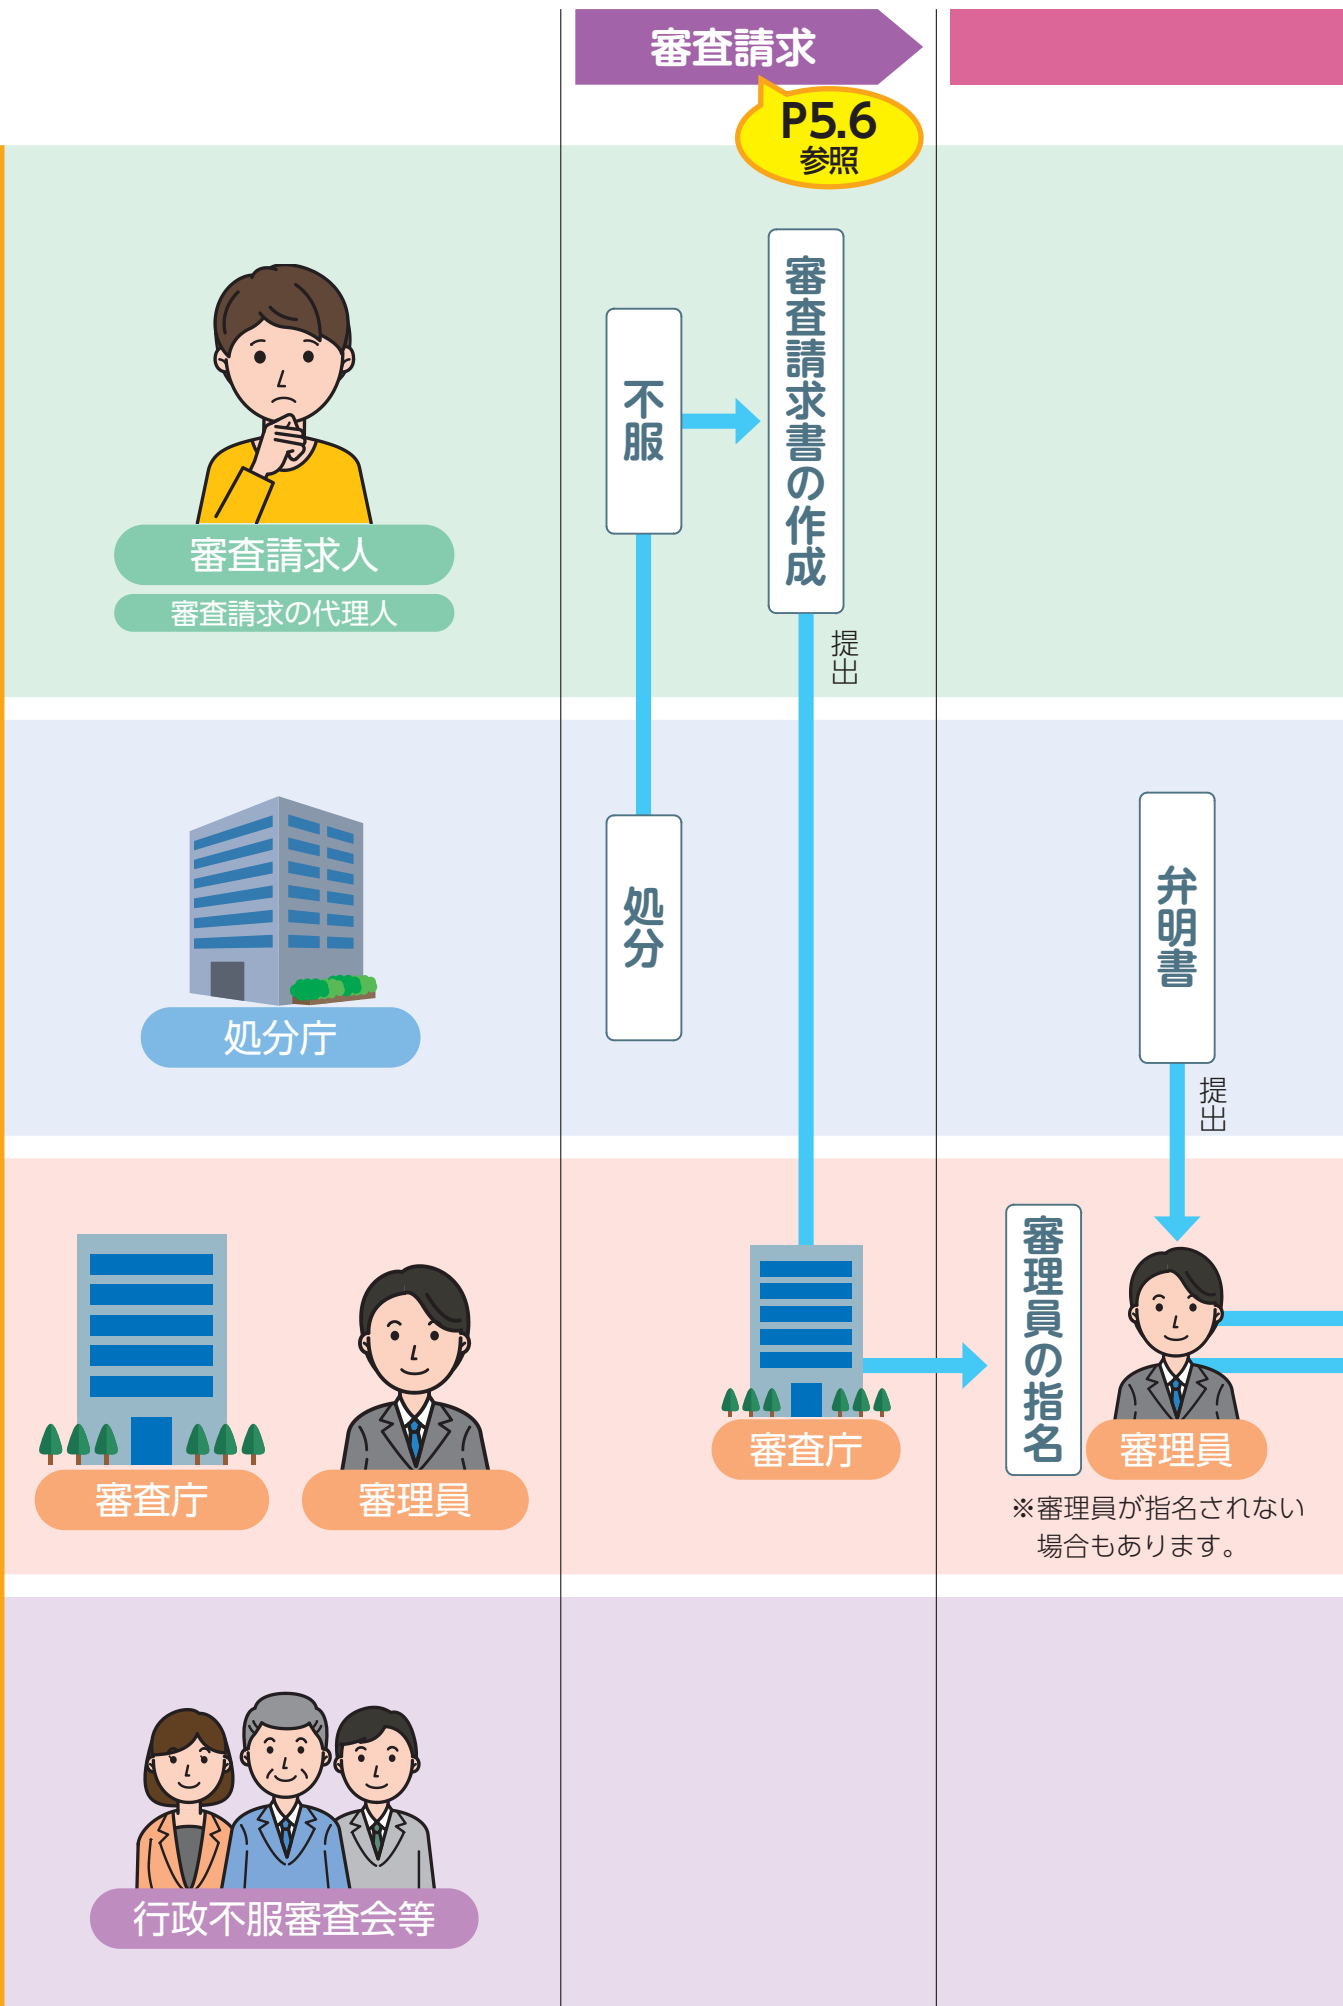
審査請求

P5.6
参照

審査請求人
審査請求の代理人

不服

審査請求書の作成

提出

処分庁

処分

弁明書

提出

審査庁

審理員

審査庁

審理員の指名

審理員

※審理員が指名されない場合もあります。

行政不服審査会等